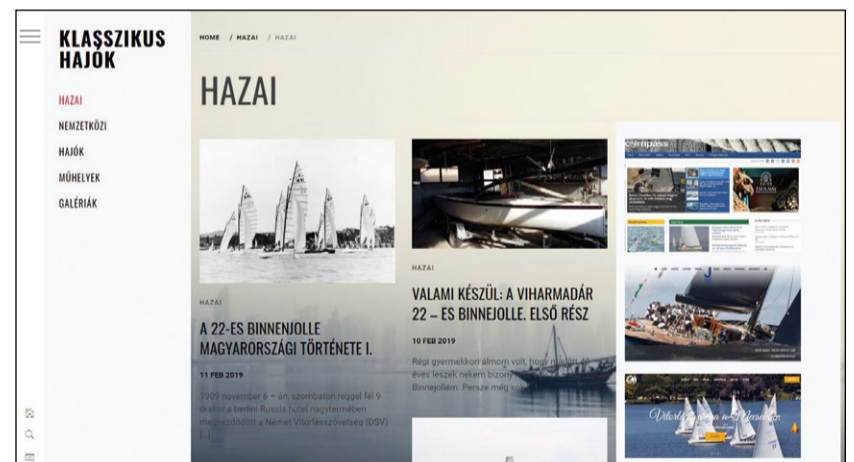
KLASSZIKUS HAJÓK

HAZAI
NEMZETKÖZI
HAJÓK
MŰHELYEK
GALÉRIÁK

HOME / HAZAI / HAZAI

HAZAI

HAZAI

A 22-ES BINNENJOLLE MAGYARORSZÁGI TÖRTÉNETE I.

11 FEB 2019

1909 november 6 – án, szombaton reggel fél 9 órakor a berlini Russia hotel nagytermében megkezdődött a Német Vitorlásszövetség (DSV) [...]

HAZAI

VALAMI KÉSZÜL: A VIHARMADÁR 22 – ES BINNEJOLLE. ELSŐ RÉSZ

10 FEB 2019

Régi gyermekkori álmom volt, hogy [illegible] éves leszek nekem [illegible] Binnejollém. Persze még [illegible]

Vitorlás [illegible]